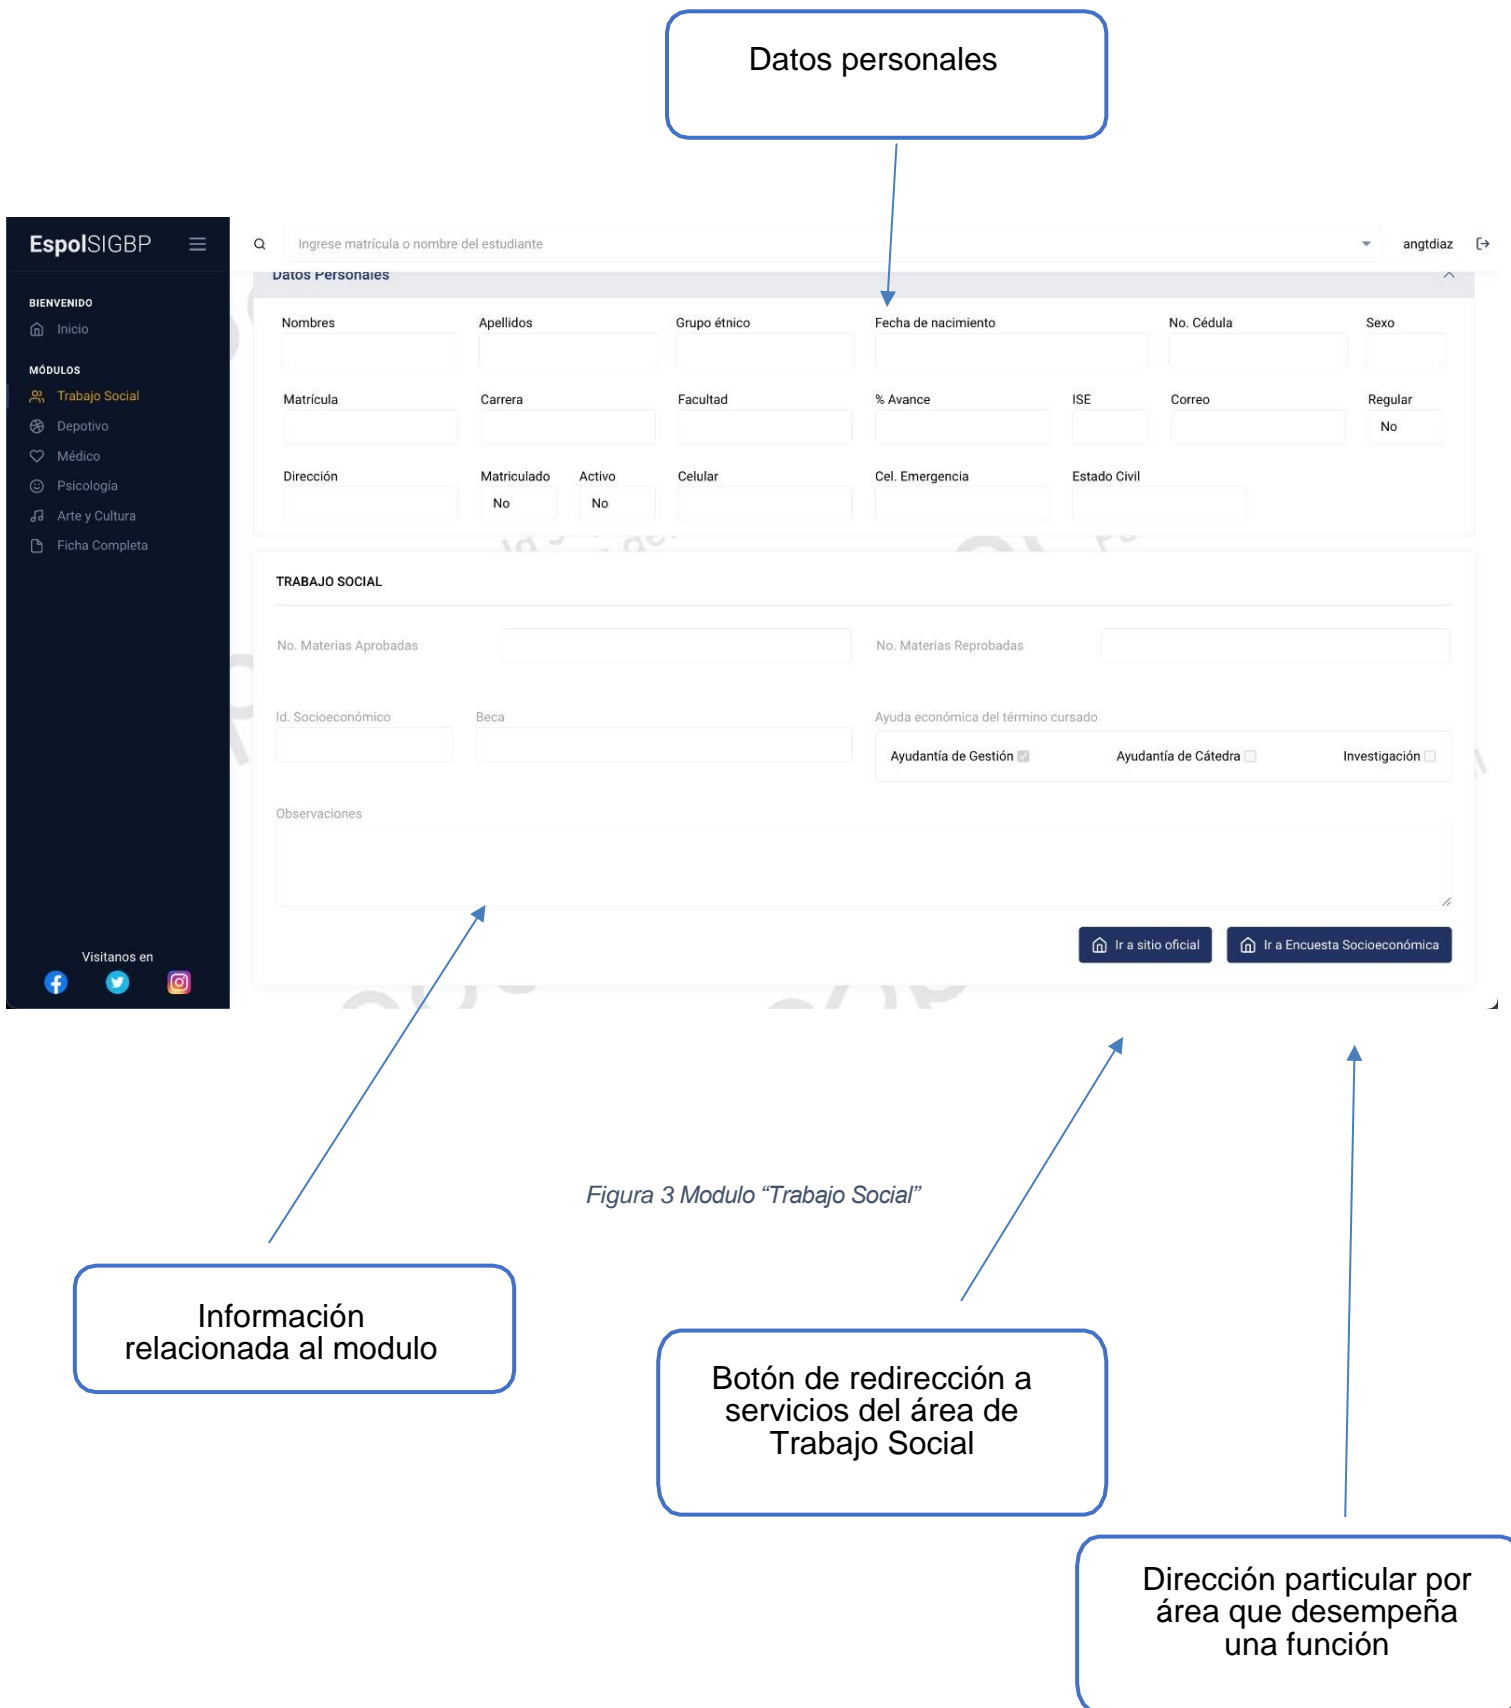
Datos personales

EspolSIGBP

BIENVENIDO
Inicio

MÓDULOS
Trabajo Social
Depotivo
Médico
Psicología
Arte y Cultura
Ficha Completa

Visitanos en

Ingrese matrícula o nombre del estudiante

angtdiaz

Datos Personales

Nombres
Apellidos
Grupo étnico
Fecha de nacimiento
No. Cédula
Sexo

Matrícula
Carrera
Facultad
% Avance
ISE
Correo
Regular
No

Dirección
Matriculado
No
Activo
No
Celular
Cel. Emergencia
Estado Civil

TRABAJO SOCIAL

No. Materias Aprobadas
No. Materias Reprobadas

Id. Socioeconómico
Beca
Ayuda económica del término cursado
Ayudantía de Gestión
Ayudantía de Cátedra
Investigación

Observaciones

Ir a sitio oficial
Ir a Encuesta Socioeconómica

Figura 3 Modulo "Trabajo Social"

Información relacionada al modulo

Botón de redirección a servicios del área de Trabajo Social

Dirección particular por área que desempeña una función